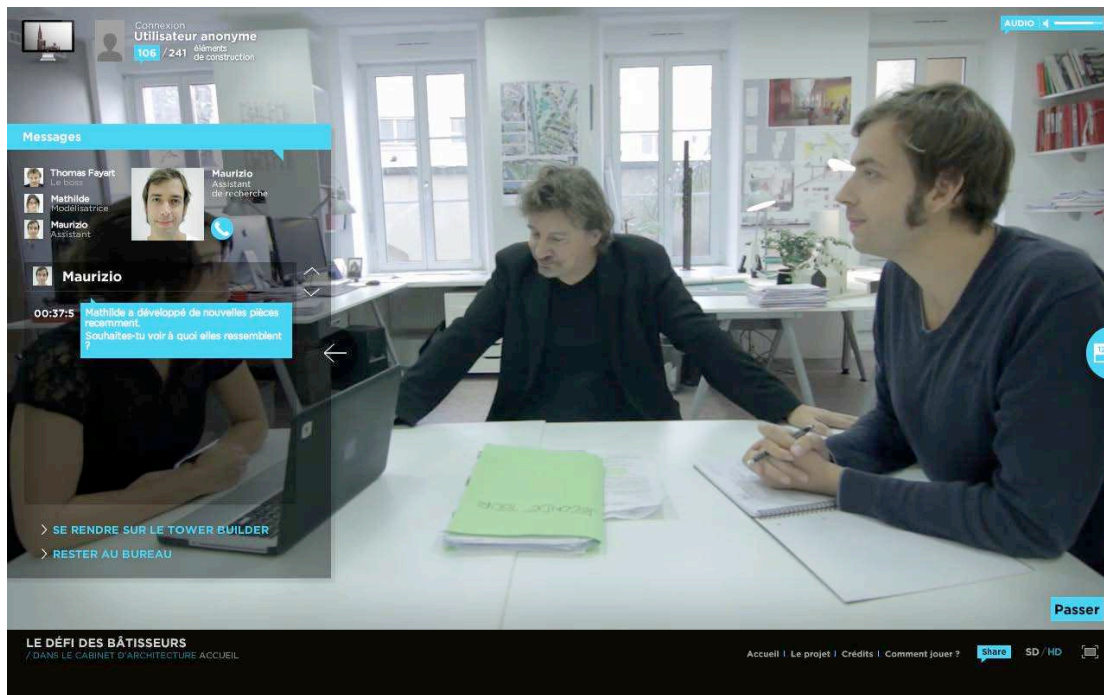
Connexion
Utilisateur anonyme
106 / 241 éléments de construction

AUDIO

Messages

Thomas Fayart
Le boss

Mathilde
Modélisatrice

Maurizio
Assistant

Maurizio
Assistant de recherche

Maurizio

00:37:5 Mathilde a développé de nouvelles pièces recemment. Souhaites-tu voir à quoi elles ressemblent ?

> SE RENDRE SUR LE TOWER BUILDER
> RESTER AU BUREAU

Passer

LE DÉFI DES BÂTISSEURS
/ DANS LE CABINET D'ARCHITECTURE ACCUEIL

Accueil | Le projet | Crédits | Comment jouer ?
Share SD / HD